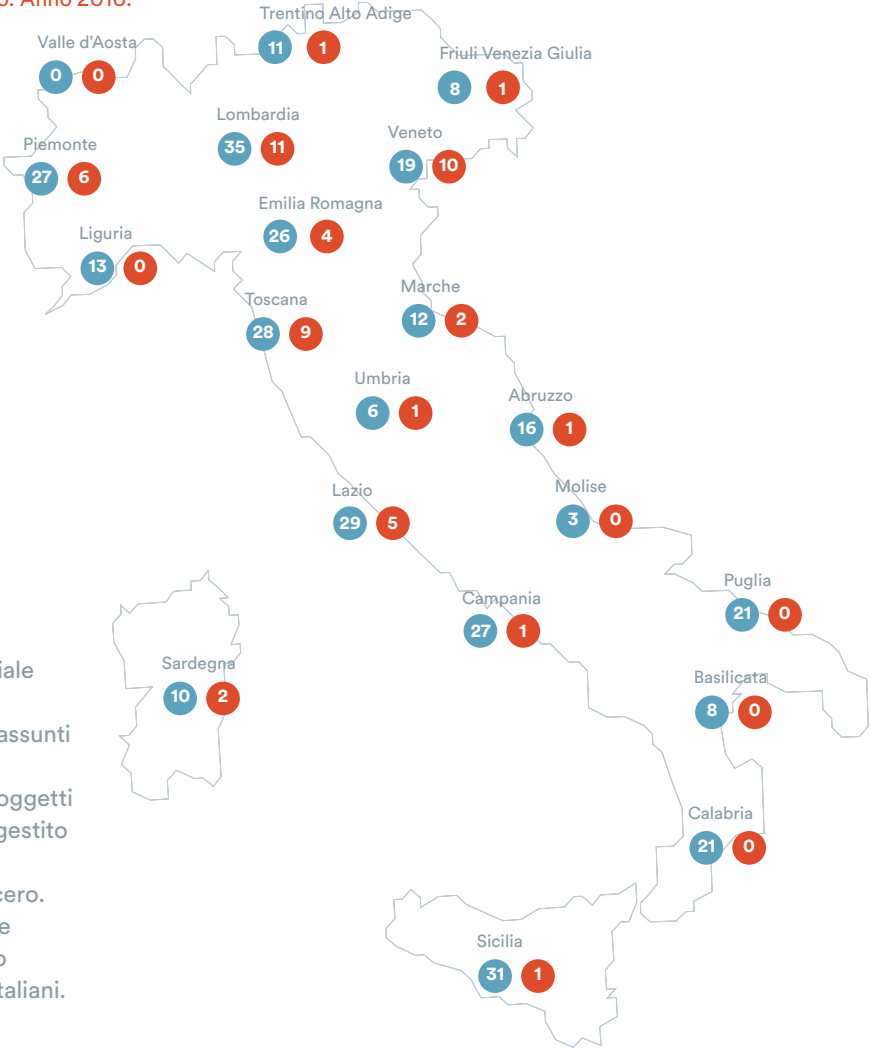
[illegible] Anno 2016.

Trentino Alto Adige
11 1

Valle d'Aosta
0 0

Friuli Venezia Giulia
8 1

Lombardia
35 11

Piemonte
27 6

Veneto
19 10

Emilia Romagna
26 4

Liguria
13 0

Marche
12 2

Toscana
28 9

Umbria
6 1

Abruzzo
16 1

Lazio
29 5

Molise
3 0

Puglia
21 0

Campania
27 1

Sardegna
10 2

Basilicata
8 0

Calabria
21 0

Sicilia
31 1

iale

assunti

oggetti
gestito

cero.
e
o
taliani.